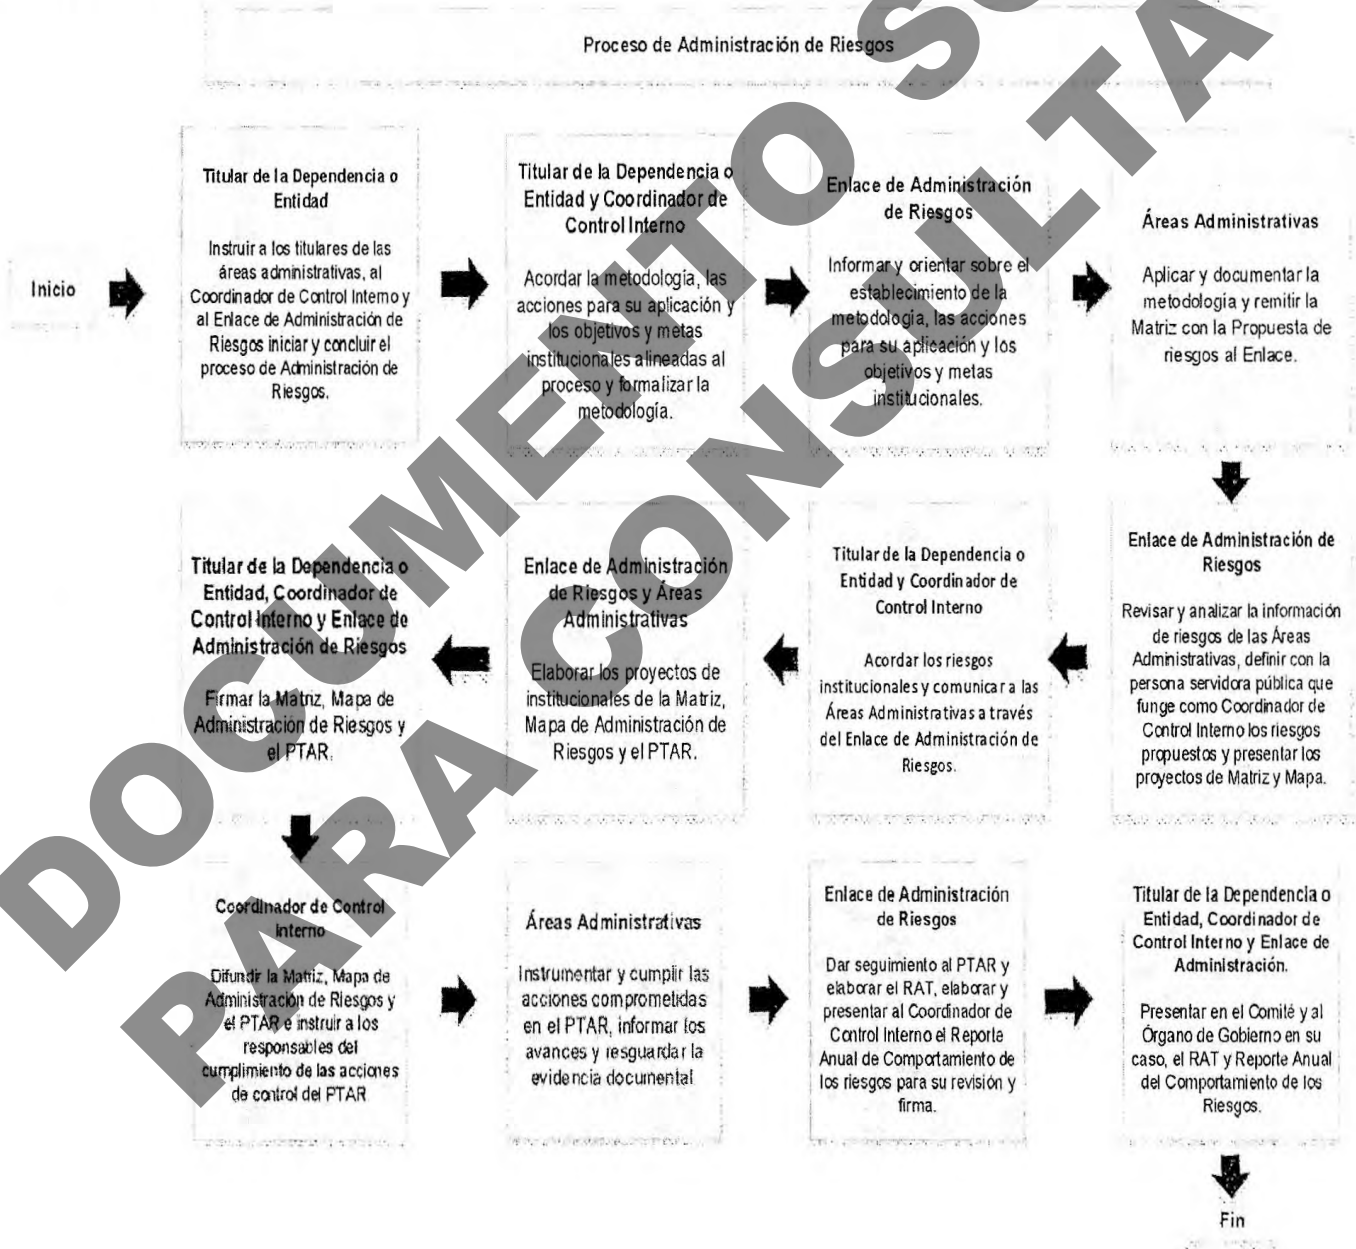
Proceso de Administración de Riesgos

Inicio

Titular de la Dependencia o Entidad

Instruir a los titulares de las áreas administrativas, al Coordinador de Control Interno y al Enlace de Administración de Riesgos iniciar y concluir el proceso de Administración de Riesgos.

Titular de la Dependencia o Entidad y Coordinador de Control Interno

Acordar la metodología, las acciones para su aplicación y los objetivos y metas institucionales alineadas al proceso y formalizar la metodología.

Enlace de Administración de Riesgos

Informar y orientar sobre el establecimiento de la metodología, las acciones para su aplicación y los objetivos y metas institucionales.

Áreas Administrativas

Aplicar y documentar la metodología y remitir la Matriz con la Propuesta de riesgos al Enlace.

Enlace de Administración de Riesgos

Revisar y analizar la información de riesgos de las Áreas Administrativas, definir con la persona servidora pública que funge como Coordinador de Control Interno los riesgos propuestos y presentar los proyectos de Matriz y Mapa.

Titular de la Dependencia o Entidad y Coordinador de Control Interno

Acordar los riesgos institucionales y comunicar a las Áreas Administrativas a través del Enlace de Administración de Riesgos.

Enlace de Administración de Riesgos y Áreas Administrativas

Elaborar los proyectos de institucionales de la Matriz, Mapa de Administración de Riesgos y el PTAR.

Titular de la Dependencia o Entidad, Coordinador de Control Interno y Enlace de Administración de Riesgos

Firmar la Matriz, Mapa de Administración de Riesgos y el PTAR.

Coordinador de Control Interno

Difundir la Matriz, Mapa de Administración de Riesgos y el PTAR e instruir a los responsables del cumplimiento de las acciones de control del PTAR

Áreas Administrativas

Instrumentar y cumplir las acciones comprometidas en el PTAR, informar los avances y resguardar la evidencia documental

Enlace de Administración de Riesgos

Dar seguimiento al PTAR y elaborar el RAT, elaborar y presentar al Coordinador de Control Interno el Reporte Anual de Comportamiento de los riesgos para su revisión y firma.

Titular de la Dependencia o Entidad, Coordinador de Control Interno y Enlace de Administración.

Presentar en el Comité y al Órgano de Gobierno en su caso, el RAT y Reporte Anual del Comportamiento de los Riesgos.

Fin

DOCUMENTO SOLO PARA CONSULTA